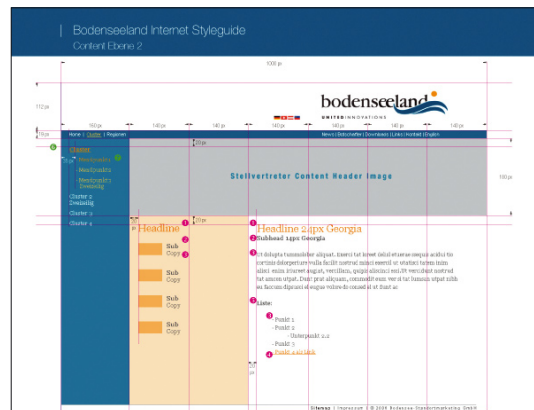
Bodenseeland Internet Styleguide
Content Ebene 2

1000 px

112 px

160 px 140 px 140 px 140 px 140 px 140 px

bodenseeland
UNITED INNOVATIONS

Home | Cluster | Regionen
News | Sitzschaffer | Downloads | Links | Kontakt | English

20 px

Cluster 1
Menüpunkt
Menüpunkt
Menüpunkt
Menüpunkt Zweizeilig
Cluster 2 Zweizeilig
Cluster 3
Cluster 4

Stellvertreter Content Header Image

180 px

20 px

Headline
Sub Copy
Sub Copy
Sub Copy
Sub Copy

Headline 24px Georgia
Subhead 14px Georgia

Ut dolupta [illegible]

Liste:
- Punkt 1
- Punkt 2
- Unterpunkt 2.2
- Punkt 3
- Punkt 4 als Link

Sitemap | Impressum | © 2009 Bodensee Standortmarketing GmbH